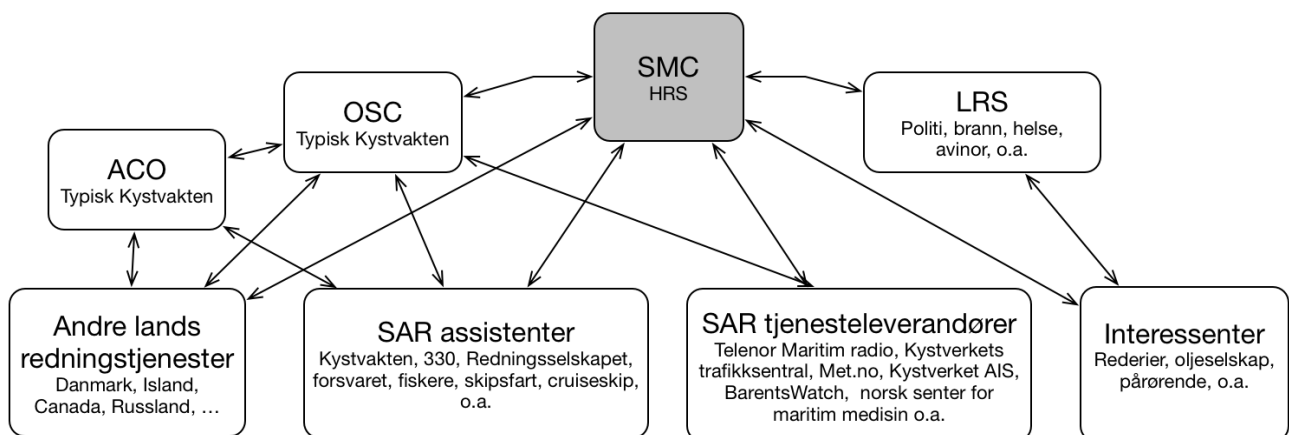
SMC
HRS

OSC
Typisk Kystvakten

LRS
Politi, brann, helse, avinor, o.a.

ACO
Typisk Kystvakten

Andre lands redningstjenester
Danmark, Island, Canada, Russland, …

SAR assistenter
Kystvakten, 330, Redningsselskapet, forsvaret, fiskere, skipsfart, cruiseskip, o.a.

SAR tjenesteleverandører
Telenor Maritim radio, Kystverkets trafikksentral, Met.no, Kystverket AIS, BarentsWatch, norsk senter for maritim medisin o.a.

Interessenter
Rederier, oljeselskap, pårørende, o.a.